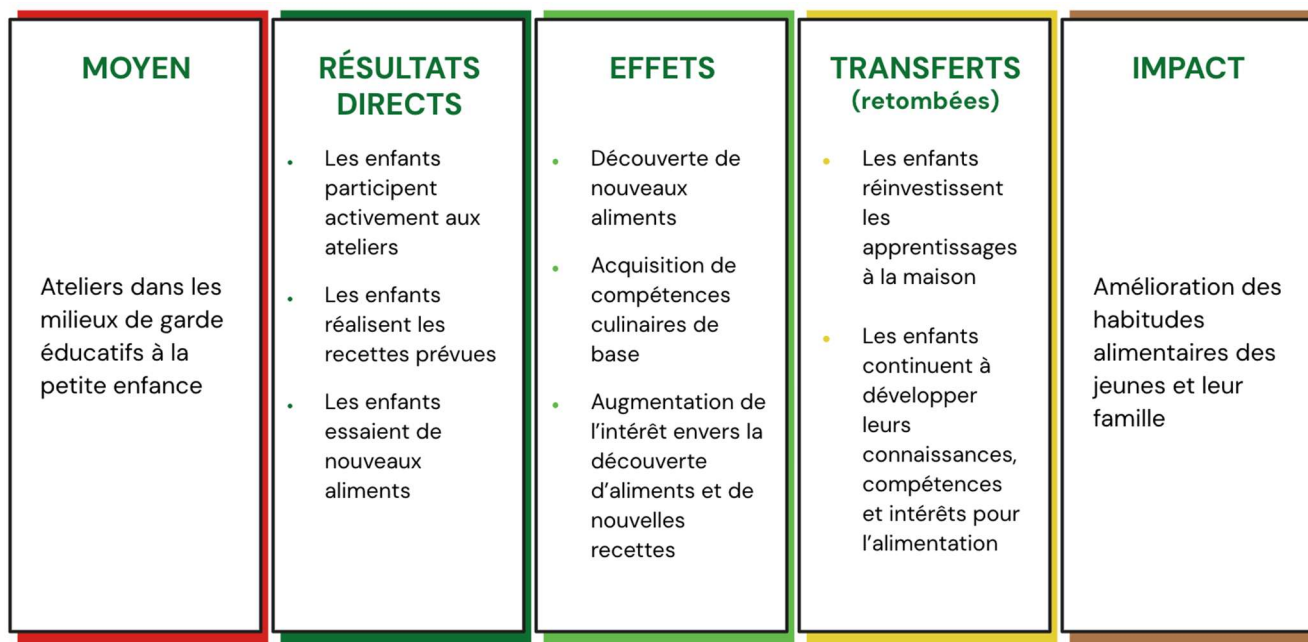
MOYEN

Ateliers dans les milieux de garde éducatifs à la petite enfance

RÉSULTATS DIRECTS

- Les enfants participent activement aux ateliers
- Les enfants réalisent les recettes prévues
- Les enfants essaient de nouveaux aliments

EFFETS

- Découverte de nouveaux aliments
- Acquisition de compétences culinaires de base
- Augmentation de l'intérêt envers la découverte d'aliments et de nouvelles recettes

TRANSFERTS (retombées)

- Les enfants réinvestissent les apprentissages à la maison
- Les enfants continuent à développer leurs connaissances, compétences et intérêts pour l'alimentation

IMPACT

Amélioration des habitudes alimentaires des jeunes et leur famille